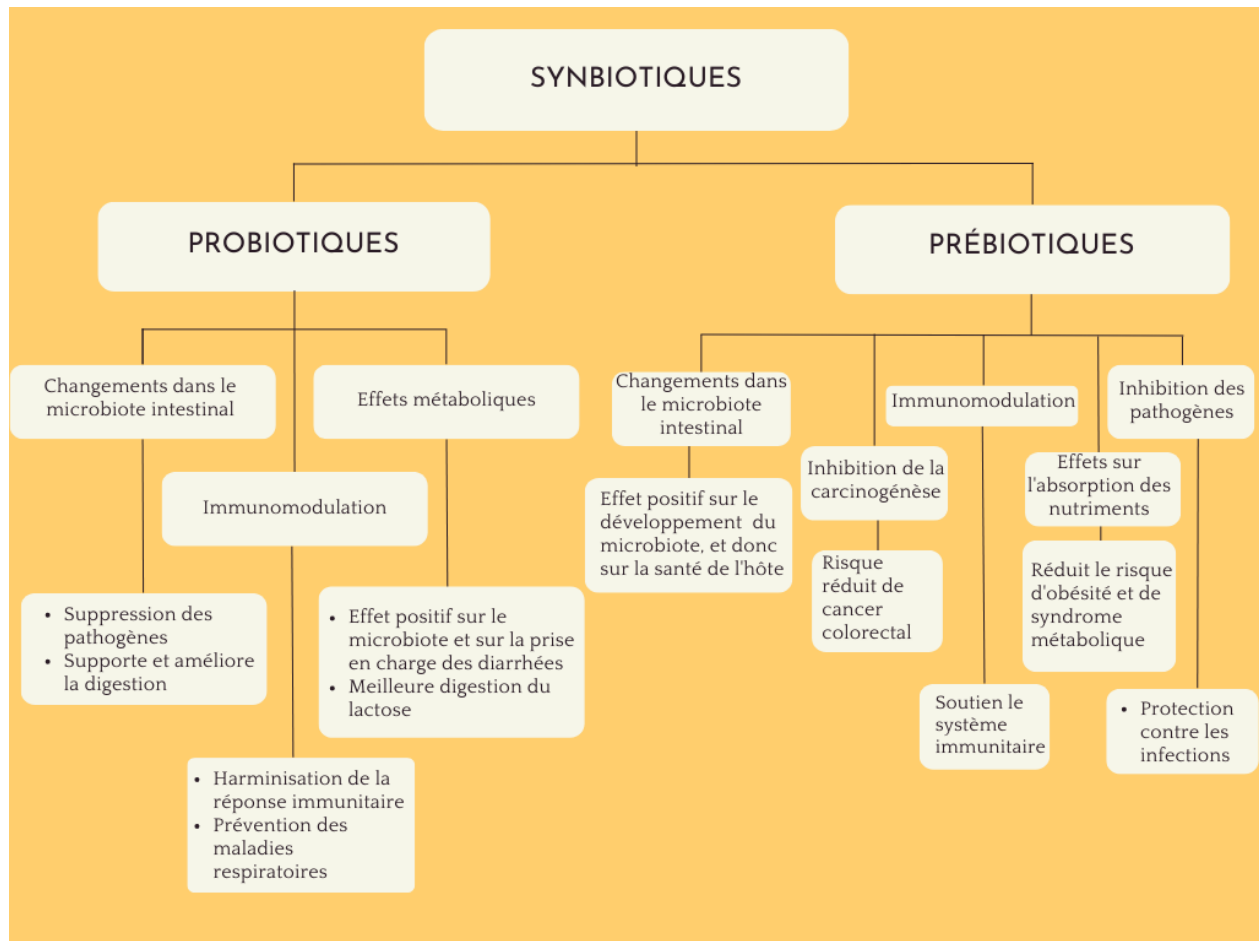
SYNBIOTIQUES

PROBIOTIQUES

PRÉBIOTIQUES

Changements dans le microbiote intestinal

Effets métaboliques

Immunomodulation

- Suppression des pathogènes
- Supporte et améliore la digestion

- Effet positif sur le microbiote et sur la prise en charge des diarrhées
- Meilleure digestion du lactose

- Harminisation de la réponse immunitaire
- Prévention des maladies respiratoires

Changements dans le microbiote intestinal

Effet positif sur le développement du microbiote, et donc sur la santé de l'hôte

Inhibition de la carcinogénèse

Risque réduit de cancer colorectal

Immunomodulation

Soutien le système immunitaire

Effets sur l'absorption des nutriments

Réduit le risque d'obésité et de syndrome métabolique

Inhibition des pathogènes

- Protection contre les infections